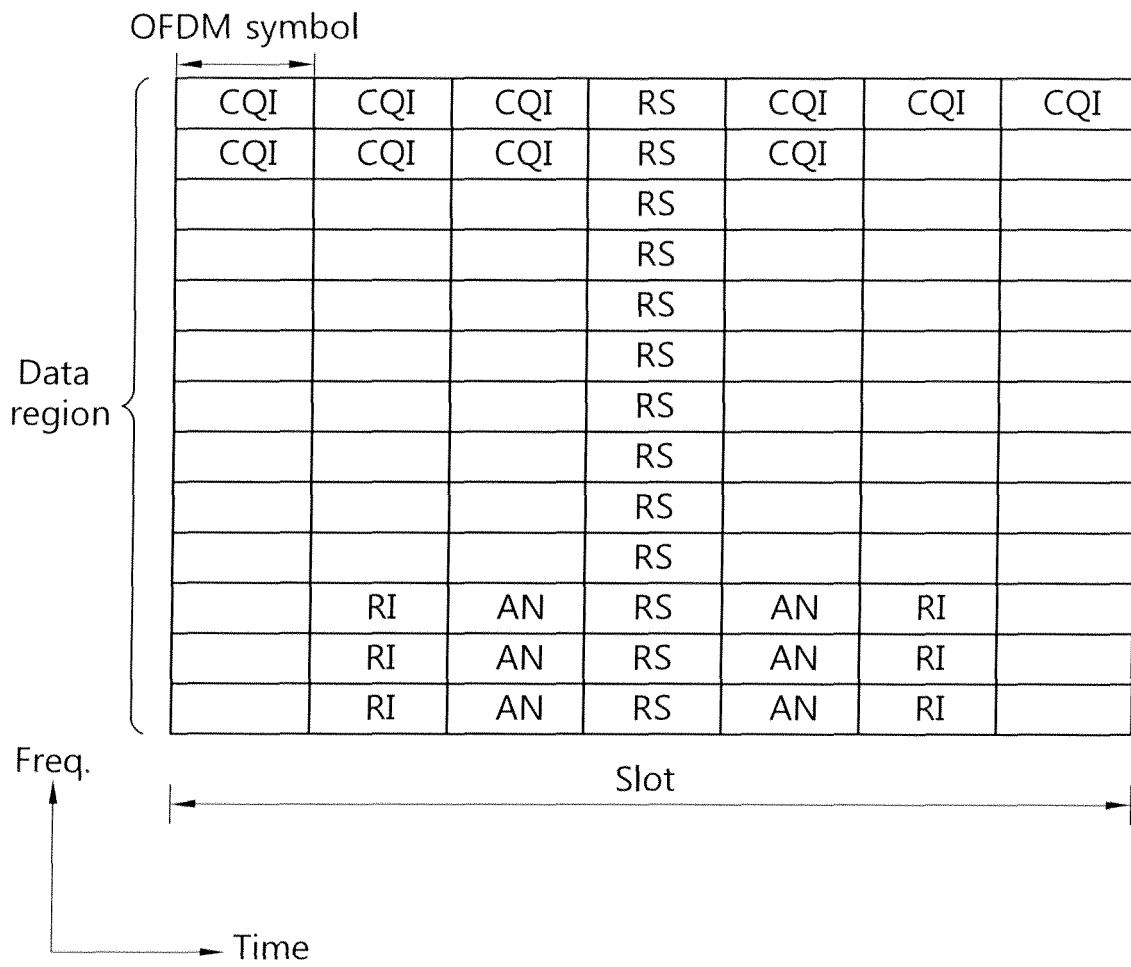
OFDM symbol

Data region

| CQI | CQI | CQI | RS | CQI | CQI | CQI |
|---|---|---|---|---|---|---|
| CQI | CQI | CQI | RS | CQI | | |
| | | | RS | | | |
| | | | RS | | | |
| | | | RS | | | |
| | | | RS | | | |
| | | | RS | | | |
| | | | RS | | | |
| | | | RS | | | |
| | | | RS | | | |
| | RI | AN | RS | AN | RI | |
| | RI | AN | RS | AN | RI | |
| | RI | AN | RS | AN | RI | |

Freq.

Slot

Time